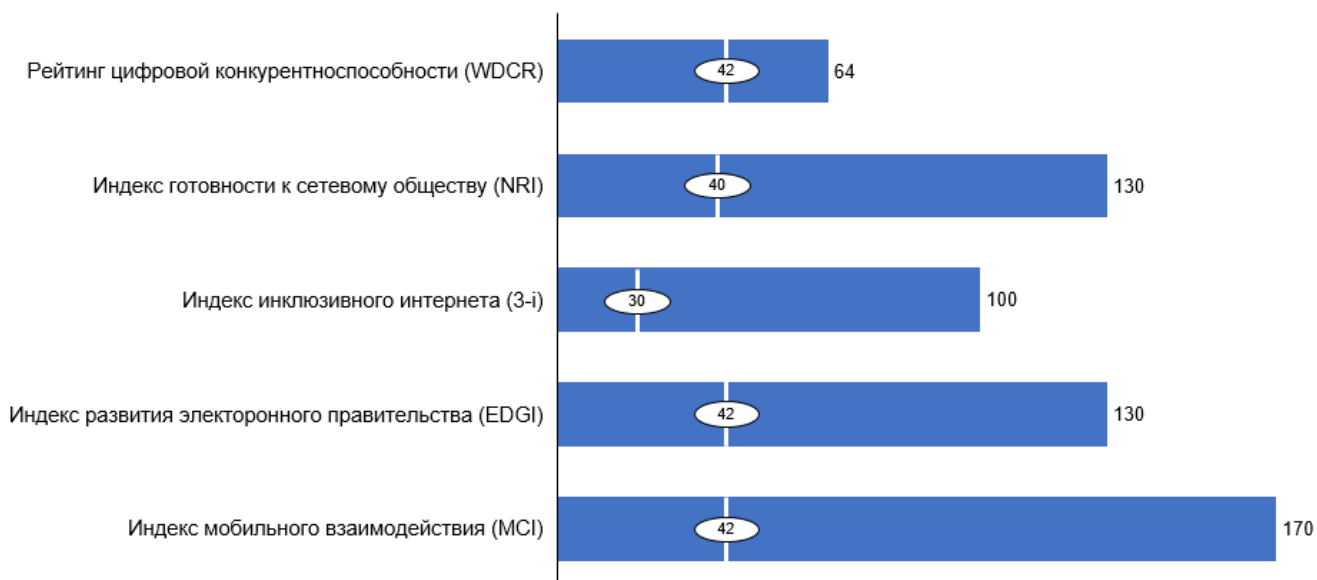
Рейтинг цифровой конкурентноспособности (WDCR) 42 64

Индекс готовности к сетевому обществу (NRI) 40 130

Индекс инклюзивного интернета (3-i) 30 100

Индекс развития электоронного правительства (EDGI) 42 130

Индекс мобильного взаимодействия (MCI) 42 170